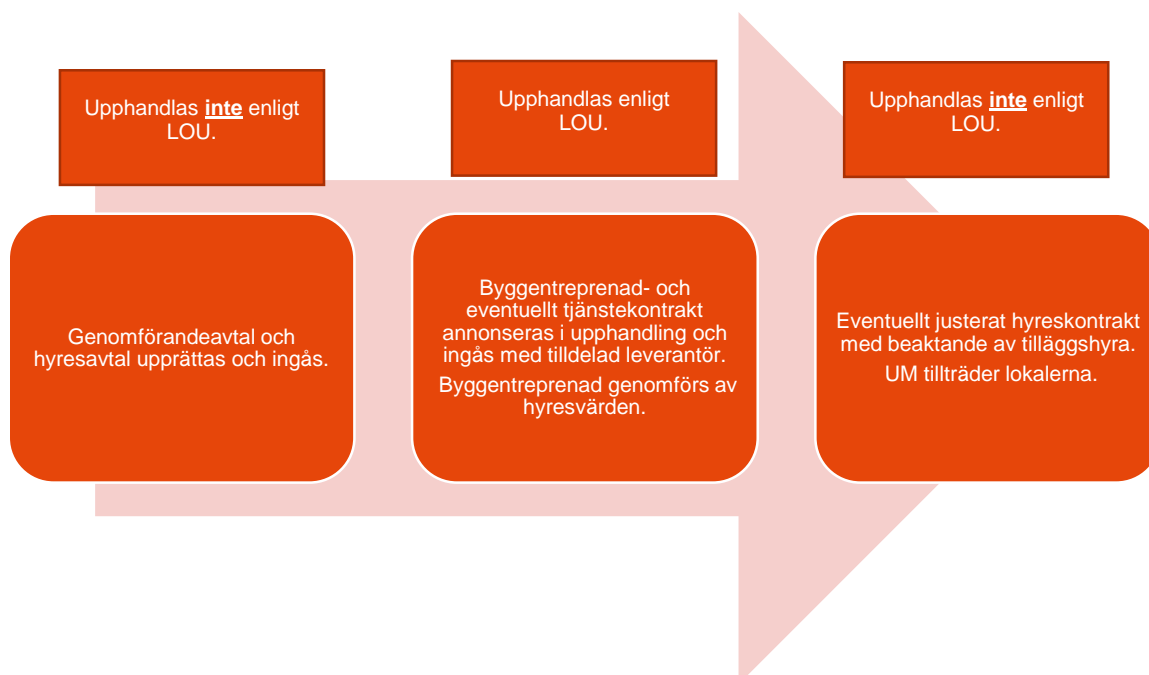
Upphandlas inte enligt LOU.

Genomförandeavtal och hyresavtal upprättas och ingås.

Upphandlas enligt LOU.

Byggentreprenad- och eventuellt tjänstekontrakt annonseras i upphandling och ingås med tilldelad leverantör.

Byggentreprenad genomförs av hyresvärden.

Upphandlas inte enligt LOU.

Eventuellt justerat hyreskontrakt med beaktande av tilläggshyra.

UM tillträder lokalerna.